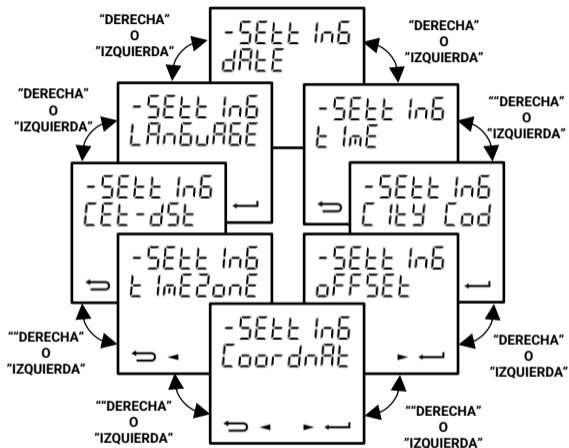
"DERECHA"
O
"IZQUIERDA"

-SEtt In6
dAtE

"DERECHA"
O
"IZQUIERDA"

"DERECHA"
O
"IZQUIERDA"

-SEtt In6
LAnGuAGE

-SEtt In6
t ImE

""DERECHA"
O
"IZQUIERDA"

-SEtt In6
CEt-dSt

-SEtt In6
CItY Cod

-SEtt In6
t ImEZonE

-SEtt In6
oFFSEt

""DERECHA"
O
"IZQUIERDA"

-SEtt In6
CoordnAt

"DERECHA"
O
"IZQUIERDA"

""DERECHA"
O
"IZQUIERDA"

""DERECHA"
O
"IZQUIERDA"